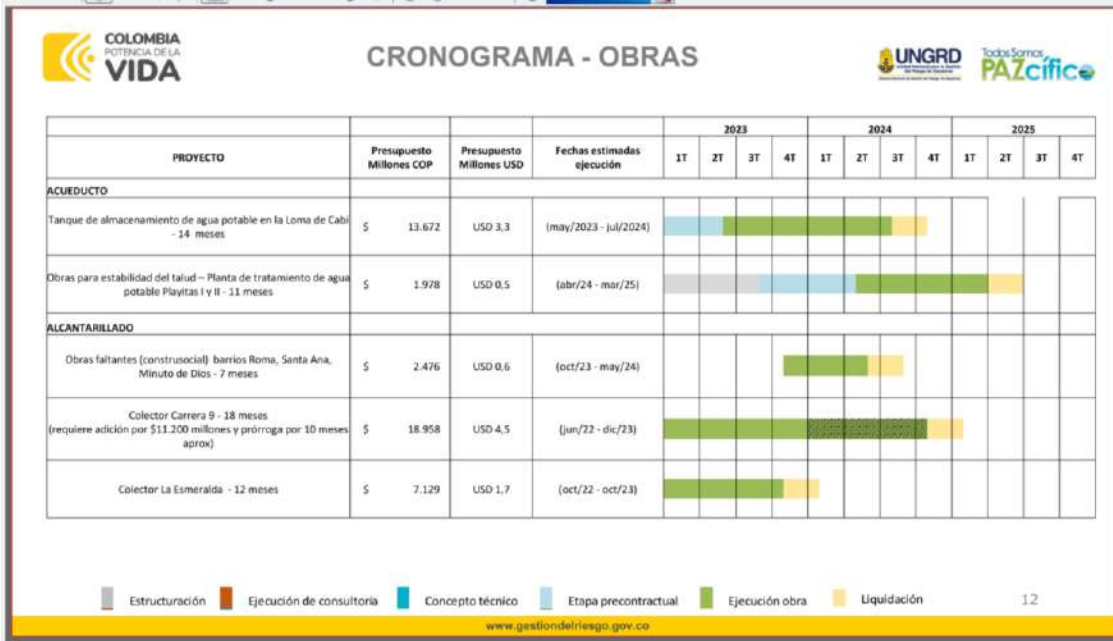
COLOMBIA POTENCIA DE LA VIDA

CRONOGRAMA - OBRAS

UNGRD

Todos Somos PAZcífico

| PROYECTO | Presupuesto Millones COP | Presupuesto Millones USD | Fechas estimadas ejecución | 2023 1T | 2T | 3T | 4T | 2024 1T | 2T | 3T | 4T | 2025 1T | 2T | 3T | 4T |
|---|---|---|---|---|---|---|---|---|---|---|---|---|---|---|---|
| ACUEDUCTO | | | | | | | | | | | | | | | |
| Tanque de almacenamiento de agua potable en la Loma de Cabi - 14 meses | $ 13.672 | USD 3,3 | (may/2023 - jul/2024) | | | | | | | | | | | | |
| Obras para estabilidad del talud – Planta de tratamiento de agua potable Playitas I y II - 11 meses | $ 1.978 | USD 0,5 | (abr/24 - mar/25) | | | | | | | | | | | | |
| ALCANTARILLADO | | | | | | | | | | | | | | | |
| Obras faltantes (construsocial) barrios Roma, Santa Ana, Minuto de Dios - 7 meses | $ 2.476 | USD 0,6 | (oct/23 - may/24) | | | | | | | | | | | | |
| Colector Carrera 9 - 18 meses (requiere adición por $11.200 millones y prórroga por 10 meses aprox) | $ 18.958 | USD 4,5 | (jun/22 - dic/23) | | | | | | | | | | | | |
| Colector La Esmeralda - 12 meses | $ 7.129 | USD 1,7 | (oct/22 - oct/23) | | | | | | | | | | | | |

Estructuración   Ejecución de consultoría   Concepto técnico   Etapa precontractual   Ejecución obra   Liquidación

12

www.gestiondelriesgo.gov.co